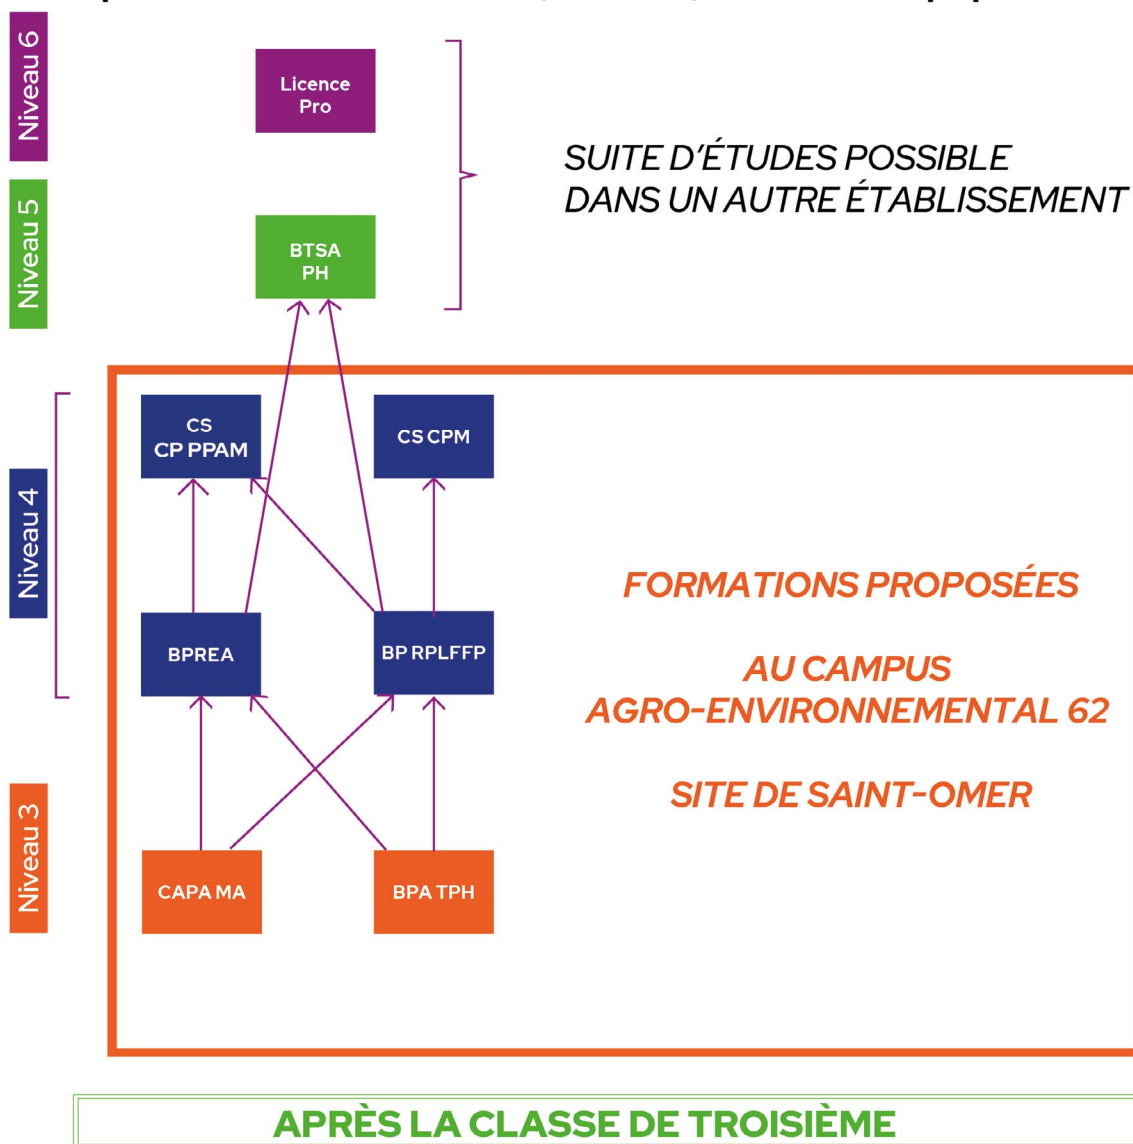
Niveau 6

Licence Pro

Niveau 5

BTSA PH

SUITE D'ÉTUDES POSSIBLE DANS UN AUTRE ÉTABLISSEMENT

Niveau 4

CS CP PPAM

CS CPM

BPREA

BP RPLFFP

FORMATIONS PROPOSÉES

AU CAMPUS AGRO-ENVIRONNEMENTAL 62

SITE DE SAINT-OMER

Niveau 3

CAPA MA

BPA TPH

APRÈS LA CLASSE DE TROISIÈME